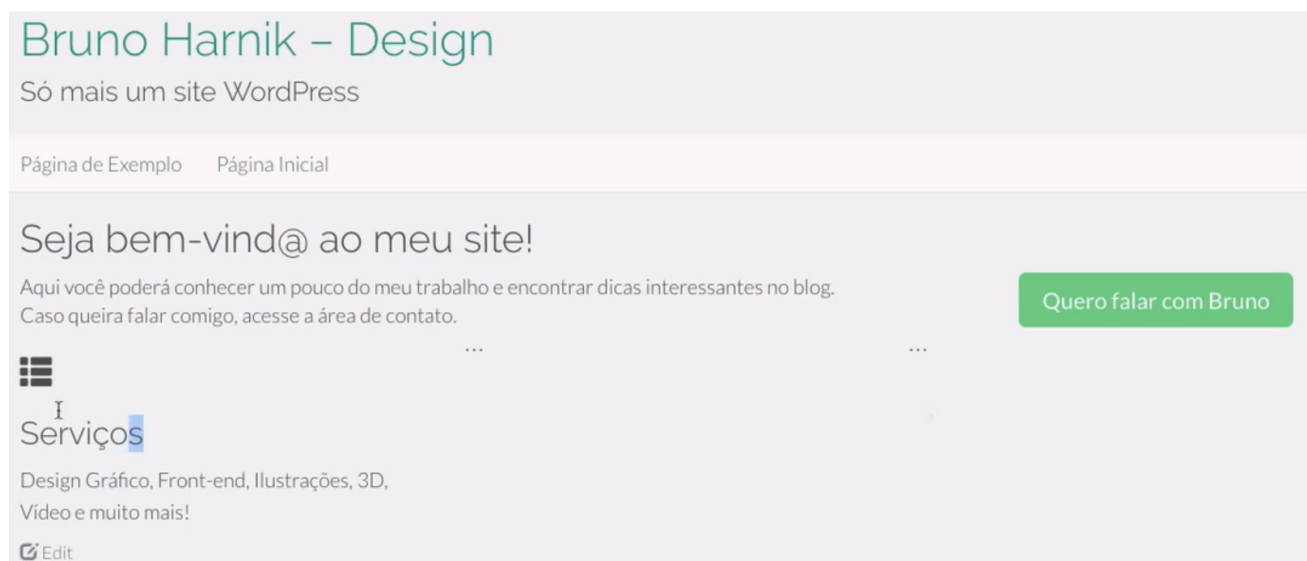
Bruno Harnik – Design

Só mais um site WordPress

Página de Exemplo Página Inicial

Seja bem-vind@ ao meu site!

Aqui você poderá conhecer um pouco do meu trabalho e encontrar dicas interessantes no blog.
Caso queira falar comigo, acesse a área de contato.

Quero falar com Bruno

...

...

Serviços

Design Gráfico, Front-end, Ilustrações, 3D,
Vídeo e muito mais!

Edit